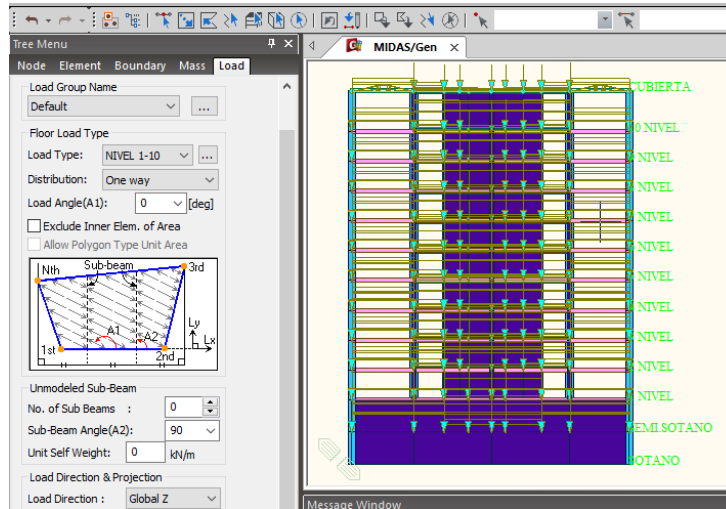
Tree Menu
Node Element Boundary Mass Load

Load Group Name
Default
...

Floor Load Type
Load Type: NIVEL 1-10
...
Distribution: One way
Load Angle(A1): 0 [deg]
Exclude Inner Elem. of Area
Allow Polygon Type Unit Area

Nth Sub-beam 3rd
A1 A2
1st 2nd
Ly
Lx

Unmodeled Sub-Beam
No. of Sub Beams : 0
Sub-Beam Angle(A2): 90
Unit Self Weight: 0 kN/m

Load Direction & Projection
Load Direction : Global Z

MIDAS/Gen

CUBIERTA
10 NIVEL
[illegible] NIVEL
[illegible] NIVEL
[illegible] NIVEL
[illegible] NIVEL
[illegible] NIVEL
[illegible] NIVEL
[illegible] NIVEL
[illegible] NIVEL
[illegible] NIVEL
SEMI.SOTANO
SOTANO

Message Window